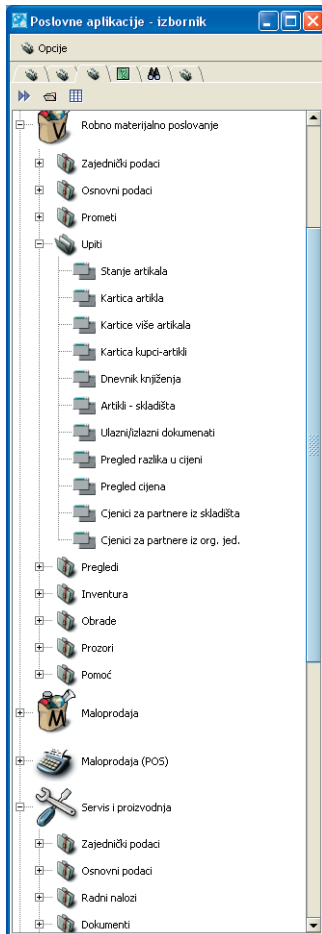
Poslovne aplikacije - izbornik

Opcije

Robno materijalno poslovanje

Zajednički podaci

Osnovni podaci

Prometi

Upiti

Stanje artikala

Kartica artikla

Kartice više artikala

Kartica kupci-artikli

Dnevnik knjiženja

Artikli - skladišta

Ulazni/izlazni dokumenati

Pregled razlika u cijeni

Pregled cijena

Cjenici za partnere iz skladišta

Cjenici za partnere iz org. jed.

Pregledi

Inventura

Obrade

Prozori

Pomoć

Maloprodaja

Maloprodaja (POS)

Servis i proizvodnja

Zajednički podaci

Osnovni podaci

Radni nalozi

Dokumenti